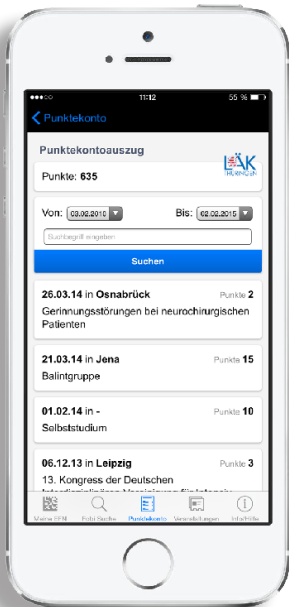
●●●○○ 11:12 55 %

Punktekonto

Punktekontoauszug

LÄK THÜRINGEN

Punkte: 635

Von: 03.02.2010 Bis: 02.02.2015

Suchbegriff eingeben

Suchen

26.03.14 in Osnabrück Punkte 2
Gerinnungsstörungen bei neurochirurgischen Patienten

21.03.14 in Jena Punkte 15
Balintgruppe

01.02.14 in - Punkte 10
Selbststudium

06.12.13 in Leipzig Punkte 3
13. Kongress der Deutschen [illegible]

Meine EFN Fobi Suche Punktekonto Veranstaltungen Info/Hilfe